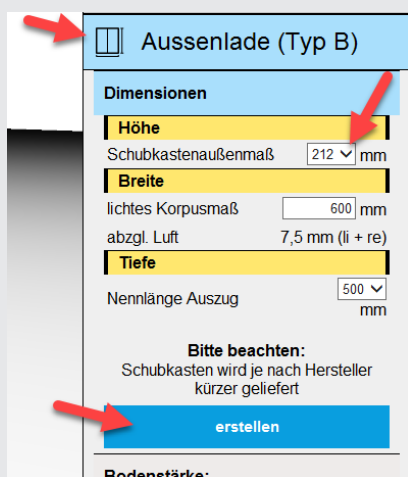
Aussenlade (Typ B)

Dimensionen

Höhe

Schubkastenaußenmaß 212 mm

Breite

lichtes Korpusmaß 600 mm

abzgl. Luft 7,5 mm (li + re)

Tiefe

Nennlänge Auszug 500 mm

Bitte beachten:
Schubkasten wird je nach Hersteller kürzer geliefert

erstellen

Bodenstärke: